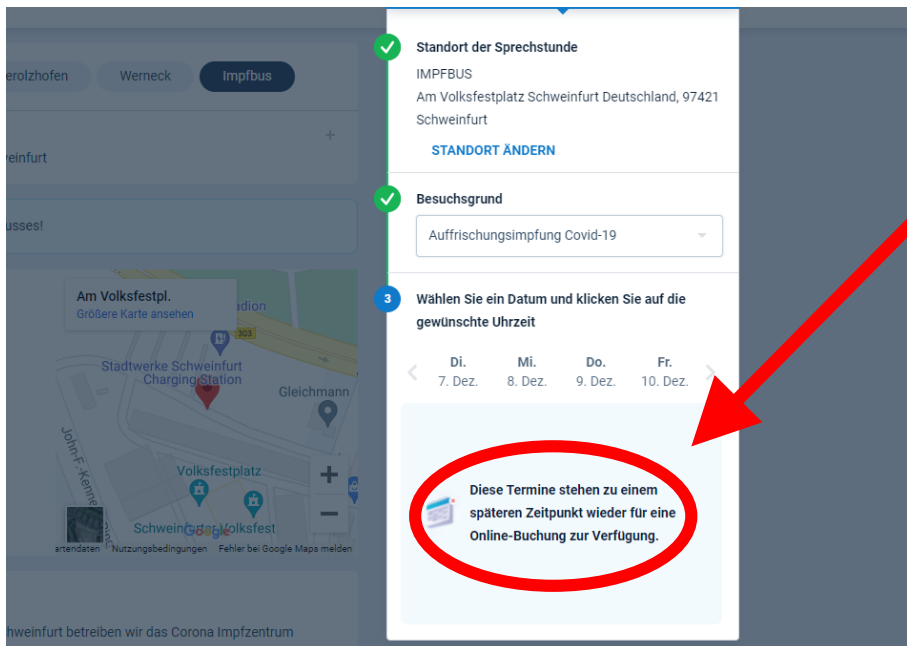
erolzhofen Werneck Impfbus

+

weinfurt

usses!

Am Volksfestpl.
Größere Karte ansehen

adion

303

Stadtwerke Schweinfurt Charging Station

Gleichmann

John-F.-Kenne

Volksfestplatz

Schweinfurter Volksfest

Google

artendaten Nutzungsbedingungen Fehler bei Google Maps melden

hweinfurt betreiben wir das Corona Impfzentrum

Standort der Sprechstunde
IMPFBUS
Am Volksfestplatz Schweinfurt Deutschland, 97421 Schweinfurt
STANDORT ÄNDERN

Besuchsgrund
Auffrischungsimpfung Covid-19

3 Wählen Sie ein Datum und klicken Sie auf die gewünschte Uhrzeit

| Di. | Mi. | Do. | Fr. |
|---|---|---|---|
| 7. Dez. | 8. Dez. | 9. Dez. | 10. Dez. |

Diese Termine stehen zu einem späteren Zeitpunkt wieder für eine Online-Buchung zur Verfügung.